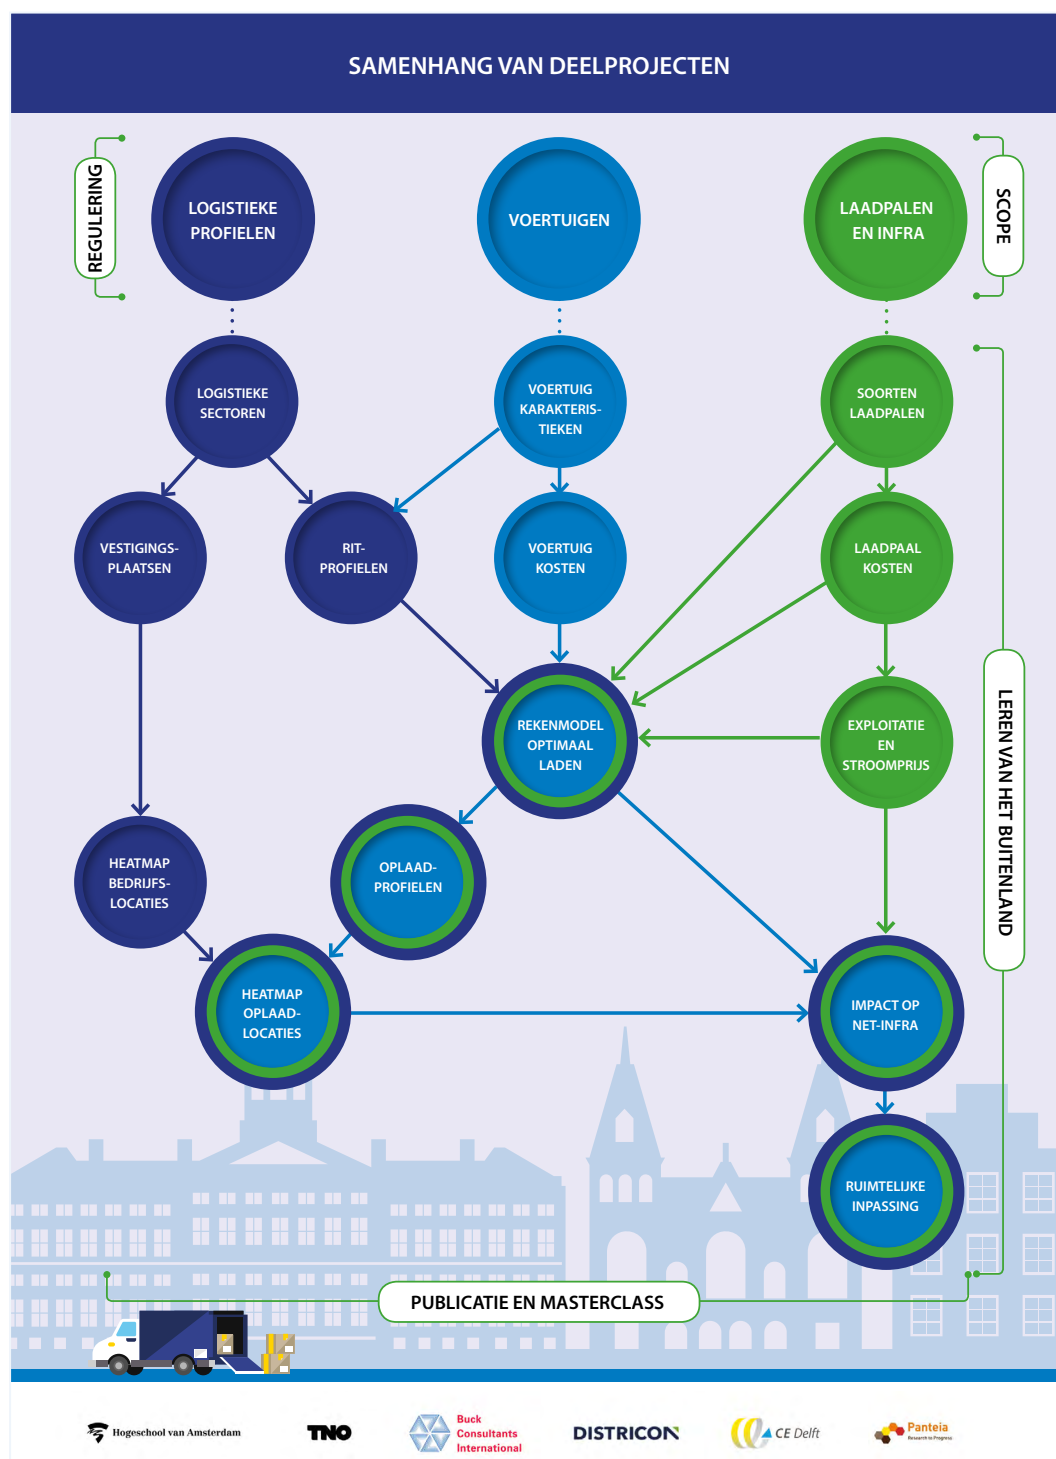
SAMENHANG VAN DEELPROJECTEN

REGULERING

LOGISTIEKE PROFIELEN

VOERTUIGEN

LAADPALEN EN INFRA

SCOPE

LOGISTIEKE SECTOREN

VOERTUIG KARAKTERIS-TIEKEN

SOORTEN LAADPALEN

VESTIGINGS-PLAATSEN

RIT-PROFIELEN

VOERTUIG KOSTEN

LAADPAAL KOSTEN

REKENMODEL OPTIMAAL LADEN

EXPLOITATIE EN STROOMPRIJS

LEREN VAN HET BUITENLAND

HEATMAP BEDRIJFS-LOCATIES

OPLAAD-PROFIELEN

HEATMAP OPLAAD-LOCATIES

IMPACT OP NET-INFRA

RUIMTELIJKE INPASSING

PUBLICATIE EN MASTERCLASS

Hogeschool van Amsterdam

TNO

Buck Consultants International

DISTRICON

CE Delft

Panteia